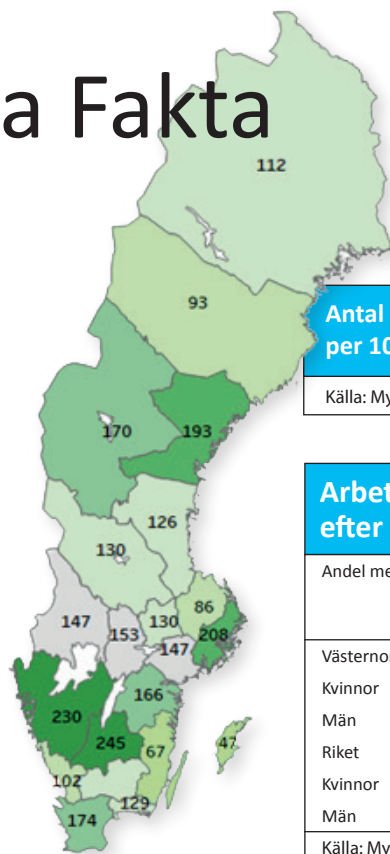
a Fakta

112

93

170

193

126

130

147

153

130

86

147

208

230

166

245

67

47

102

129

174

Antal
per 10

Källa: My

Arbet
efter

Andel me

Västerno
Kvinnor
Män
Riket
Kvinnor
Män
Källa: My